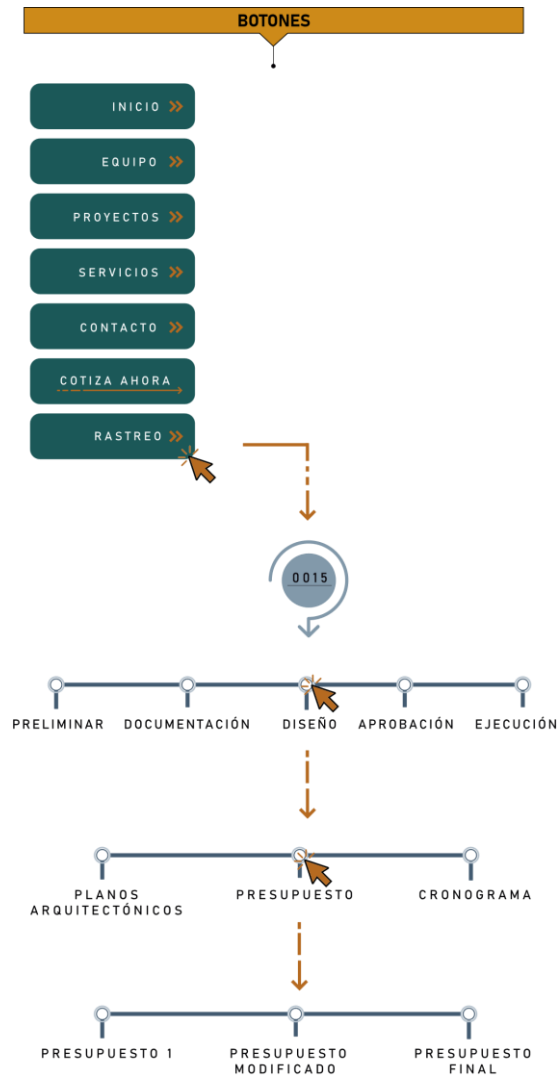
BOTONES

INICIO »

EQUIPO »

PROYECTOS »

SERVICIOS »

CONTACTO »

COTIZA AHORA

RASTREO »

0015

PRELIMINAR DOCUMENTACIÓN DISEÑO APROBACIÓN EJECUCIÓN

PLANOS ARQUITECTÓNICOS PRESUPUESTO CRONOGRAMA

PRESUPUESTO 1 PRESUPUESTO MODIFICADO PRESUPUESTO FINAL